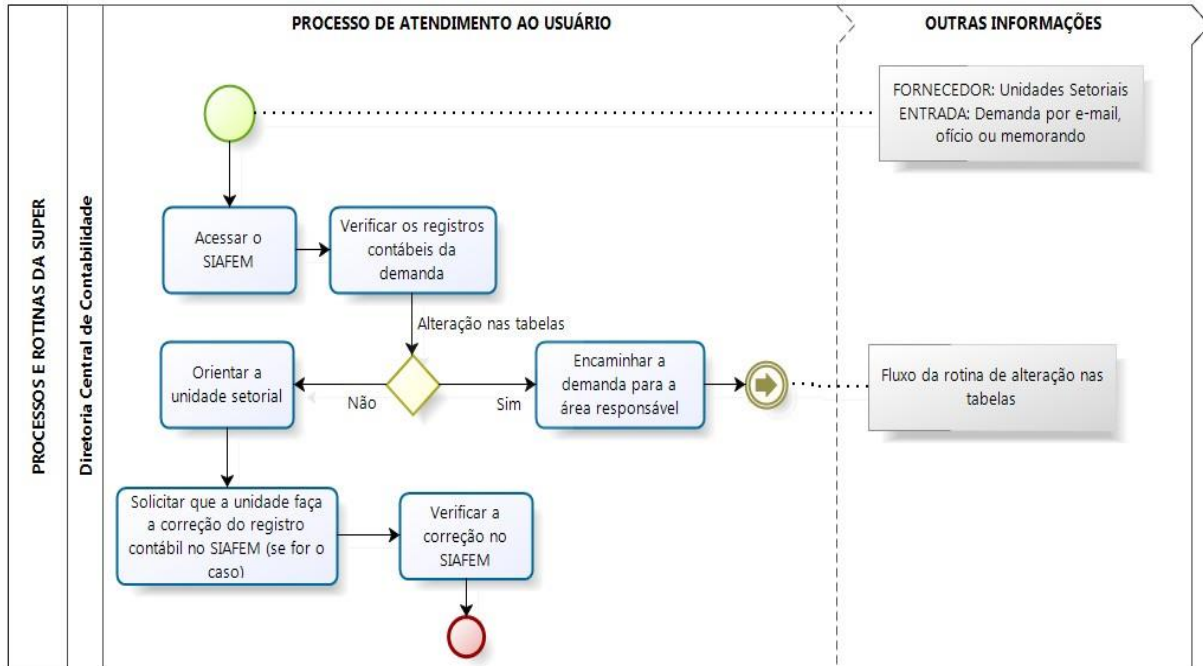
PROCESSOS E ROTINAS DA SUPER

Diretoria Central de Contabilidade

PROCESSO DE ATENDIMENTO AO USUÁRIO

OUTRAS INFORMAÇÕES

FORNECEDOR: Unidades Setoriais
ENTRADA: Demanda por e-mail, ofício ou memorando

Acessar o SIAFEM

Verificar os registros contábeis da demanda

Alteração nas tabelas

Orientar a unidade setorial

Não

Sim

Encaminhar a demanda para a área responsável

Fluxo da rotina de alteração nas tabelas

Solicitar que a unidade faça a correção do registro contábil no SIAFEM (se for o caso)

Verificar a correção no SIAFEM